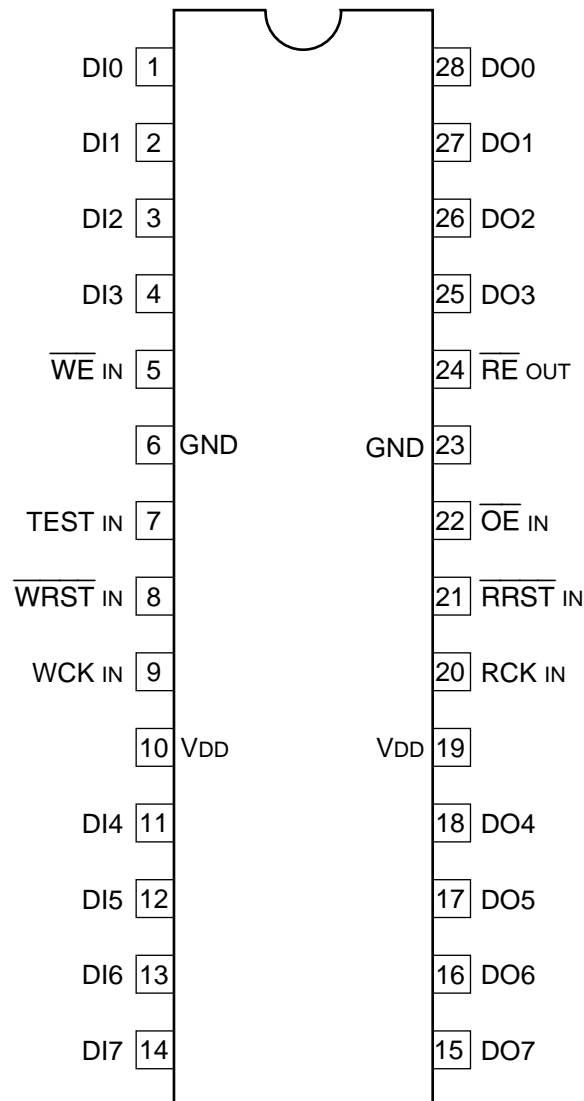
DI0 1
DI1 2
DI2 3
DI3 4
$\overline{WE}$ IN 5
6 GND
TEST IN 7
$\overline{WRST}$ IN 8
WCK IN 9
10 VDD
DI4 11
DI5 12
DI6 13
DI7 14

28 DO0
27 DO1
26 DO2
25 DO3
24 $\overline{RE}$ OUT
GND 23
22 $\overline{OE}$ IN
21 $\overline{RRST}$ IN
20 RCK IN
VDD 19
18 DO4
17 DO5
16 DO6
15 DO7